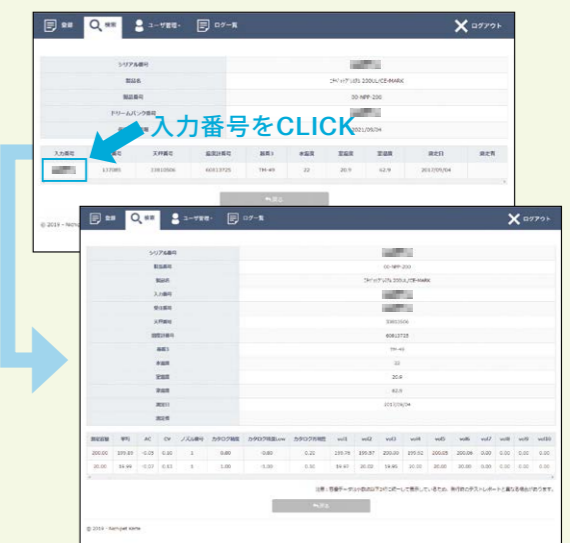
登録 検索 ユーザ管理 ログ一覧 ログアウト

シリアル番号 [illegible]
製品名 ﾌﾟﾚﾐｱﾑﾃﾞﾘﾊﾞﾘ 220ULICE-MARK
製品番号 00-NPP-220
ドリームバンク番号 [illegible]
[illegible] 2021/06/04

入力番号をCLICK

| 入力番号 | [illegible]番号 | 天秤番号 | 温度計番号 | 蒸気 | 水温度 | 室温度 | 湿度 | 測定日 | 測定者 |
|---|---|---|---|---|---|---|---|---|---|
| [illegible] | 137001 | 13810506 | 60813725 | TM-40 | 22 | 20.9 | 62.9 | 2021/06/04 | |

戻る

© 2019 - Nichiryo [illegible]

登録 検索 ユーザ管理 ログ一覧 ログアウト

| | |
|---|---|
| シリアル番号 | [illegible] |
| 製品番号 | 00-NPP-220 |
| 製品名 | ﾌﾟﾚﾐｱﾑﾃﾞﾘﾊﾞﾘ 220ULICE-MARK |
| 入力番号 | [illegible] |
| 受注番号 | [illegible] |
| 天秤番号 | 13810506 |
| 温度計番号 | 60813725 |
| 蒸気 | TM-40 |
| 水温度 | 22 |
| 室温度 | 20.9 |
| 湿度 | 62.9 |
| 測定日 | 2021/06/04 |
| 測定者 | |

| 容量設定 | 平均 | AC | CV | ノズル番号 | カタログ精度 | カタログ不確Low | カタログ不確High | vol1 | vol2 | vol3 | vol4 | vol5 | vol6 | vol7 | vol8 | vol9 | vol10 |
|---|---|---|---|---|---|---|---|---|---|---|---|---|---|---|---|---|---|
| 200.00 | 199.83 | -0.09 | 0.10 | 1 | 0.80 | -0.80 | 0.21 | 199.76 | 199.57 | 200.00 | 199.92 | 200.05 | 200.06 | 0.00 | 0.00 | 0.00 | 0.00 |
| 20.00 | 34.99 | -0.03 | 0.03 | 1 | 1.00 | -1.00 | 0.30 | 19.97 | 20.00 | 19.95 | 20.00 | 20.00 | 20.00 | 0.00 | 0.00 | 0.00 | 0.00 |

注釈：容量データは小数点以下2桁の表示で表示しているため、発行済のテストレポートと異なる場合があります。

戻る

© 2019 - Nichiryo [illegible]